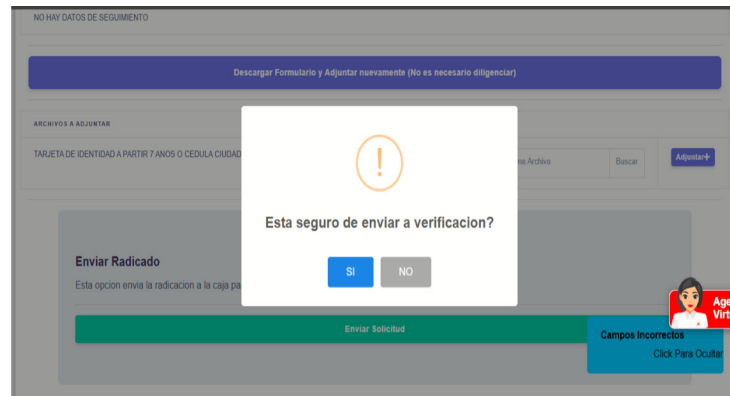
NO HAY DATOS DE SEGUIMIENTO

Descargar Formulario y Adjuntar nuevamente (No es necesario diligenciar)

ARCHIVOS A ADJUNTAR

TARJETA DE IDENTIDAD A PARTIR 7 ANOS O CEDULA CIUDAD

ne Archivo

Buscar

Adjuntar+

!

Esta seguro de enviar a verificacion?

SI

NO

Enviar Radicado

Esta opcion envia la radicacion a la caja pa

Enviar Solicitud

Age
Virt

Campos Incorrectos

Click Para Ocultar